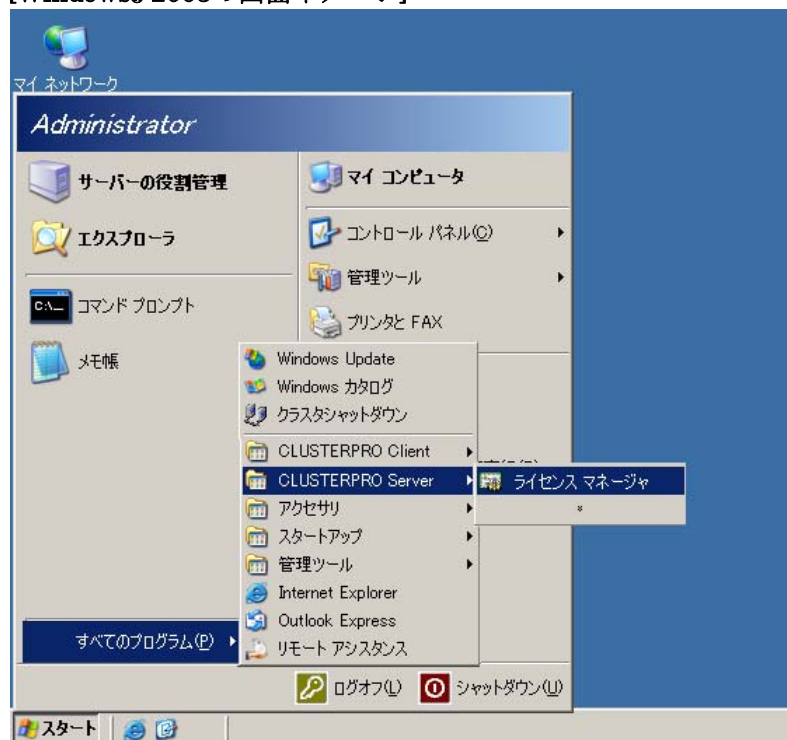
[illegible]

マイ ネットワーク

Administrator

サーバーの役割管理

エクスプローラ

コマンド プロンプト

メモ帳

マイ コンピュータ

コントロール パネル(C)

管理ツール

プリンタと FAX

Windows Update

Windows カタログ

クラスタシャットダウン

CLUSTERPRO Client

CLUSTERPRO Server

アクセサリ

スタートアップ

管理ツール

Internet Explorer

Outlook Express

リモート アシスタンス

ライセンス マネージャ

すべてのプログラム(P)

ログオフ(L)

シャットダウン(U)

スタート